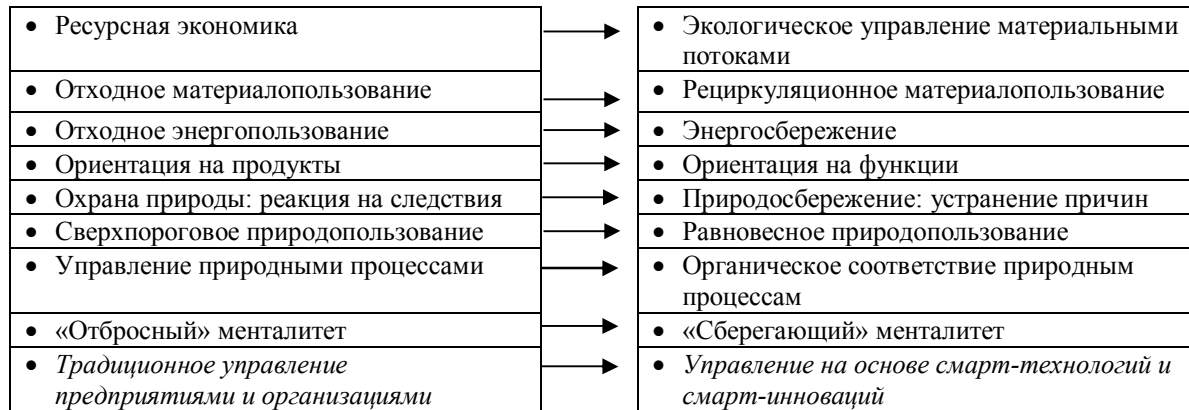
| | |
|---|---|
| • Ресурсная экономика | • Экологическое управление материальными потоками |
| • Отходное материалопользование | • Рециркуляционное материалопользование |
| • Отходное энергопользование | • Энергосбережение |
| • Ориентация на продукты | • Ориентация на функции |
| • Охрана природы: реакция на следствия | • Природосбережение: устранение причин |
| • Сверхпороговое природопользование | • Равновесное природопользование |
| • Управление природными процессами | • Органическое соответствие природным процессам |
| • «Отбросный» менталитет | • «Сберегающий» менталитет |
| • *Традиционное управление предприятиями и организациями* | • *Управление на основе смарт-технологий и смарт-инноваций* |